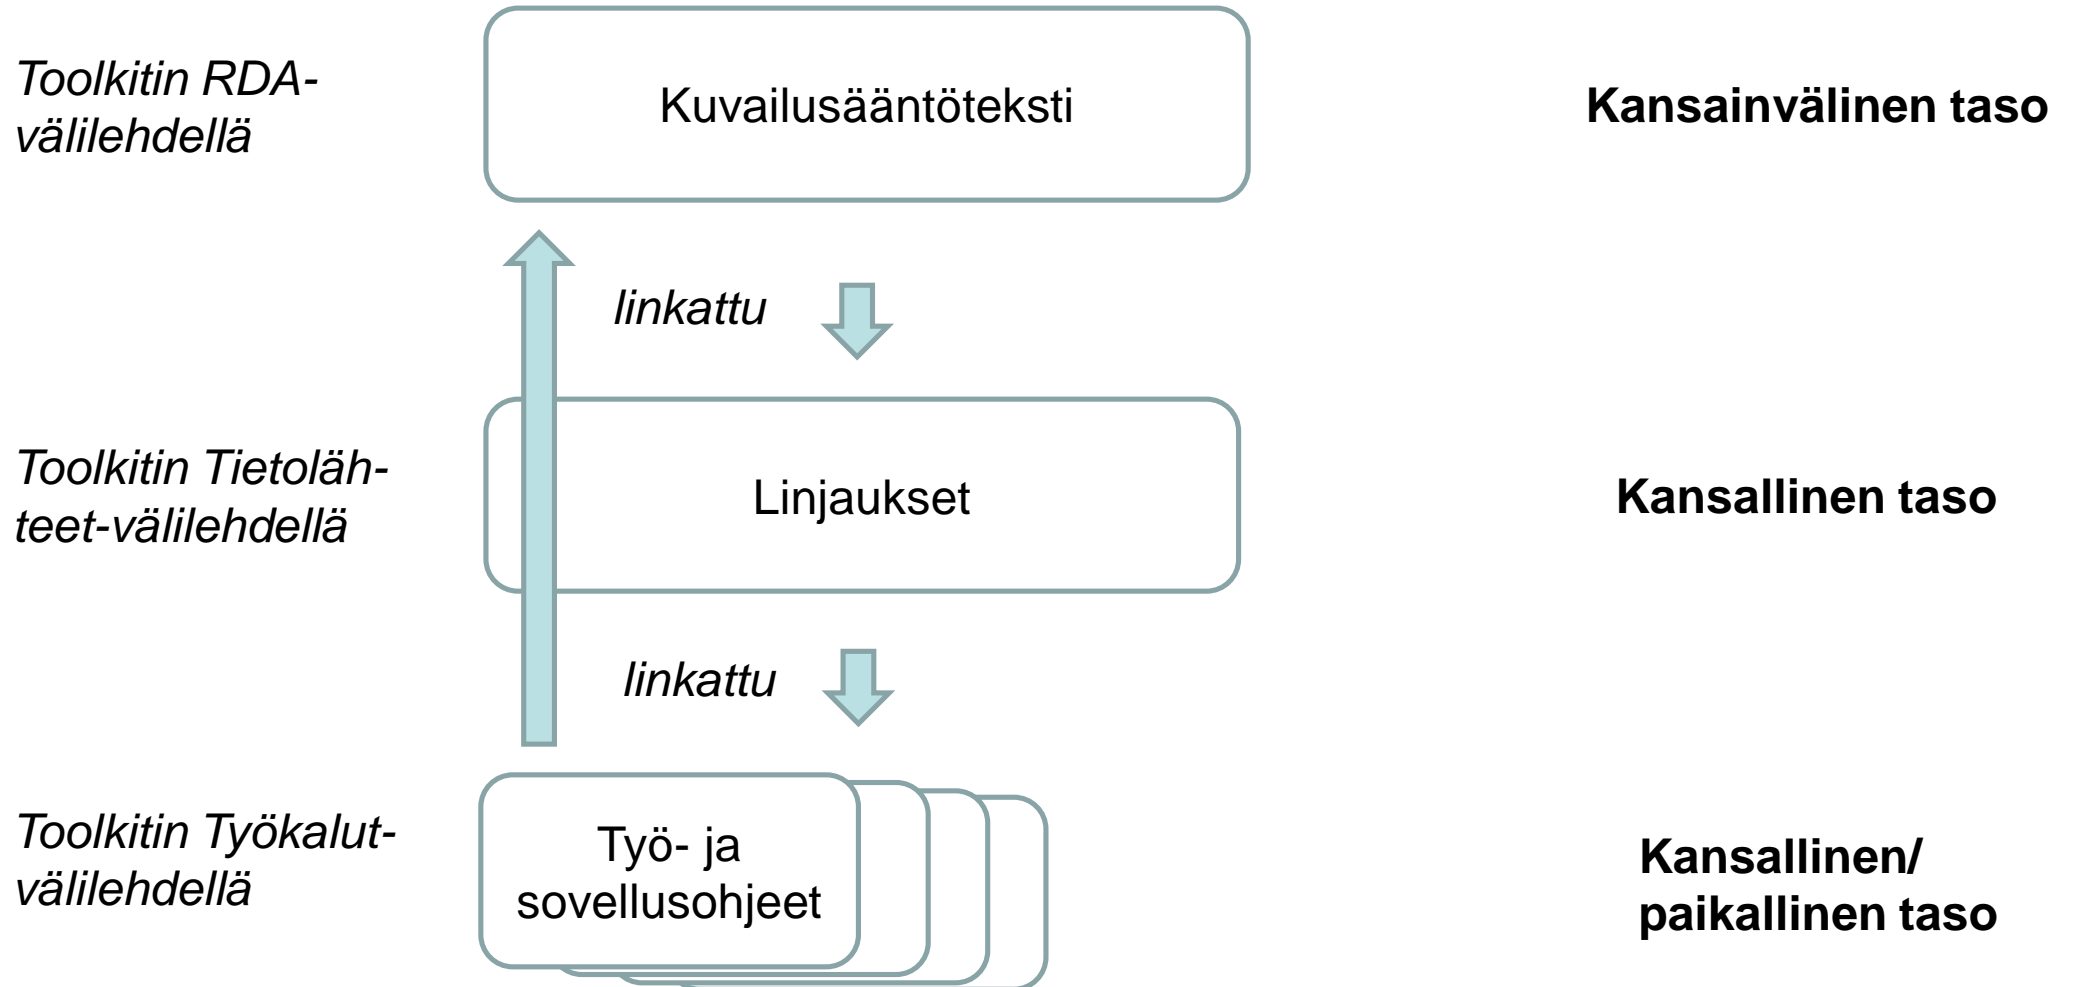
Toolkitin RDA-välilehdellä

Kuvailusääntöteksti

Kansainvälinen taso

linkattu

Toolkitin Tietolähteet-välilehdellä

Linjaukset

Kansallinen taso

linkattu

Toolkitin Työkalut-välilehdellä

Työ- ja sovellusohjeet

Kansallinen/ paikallinen taso